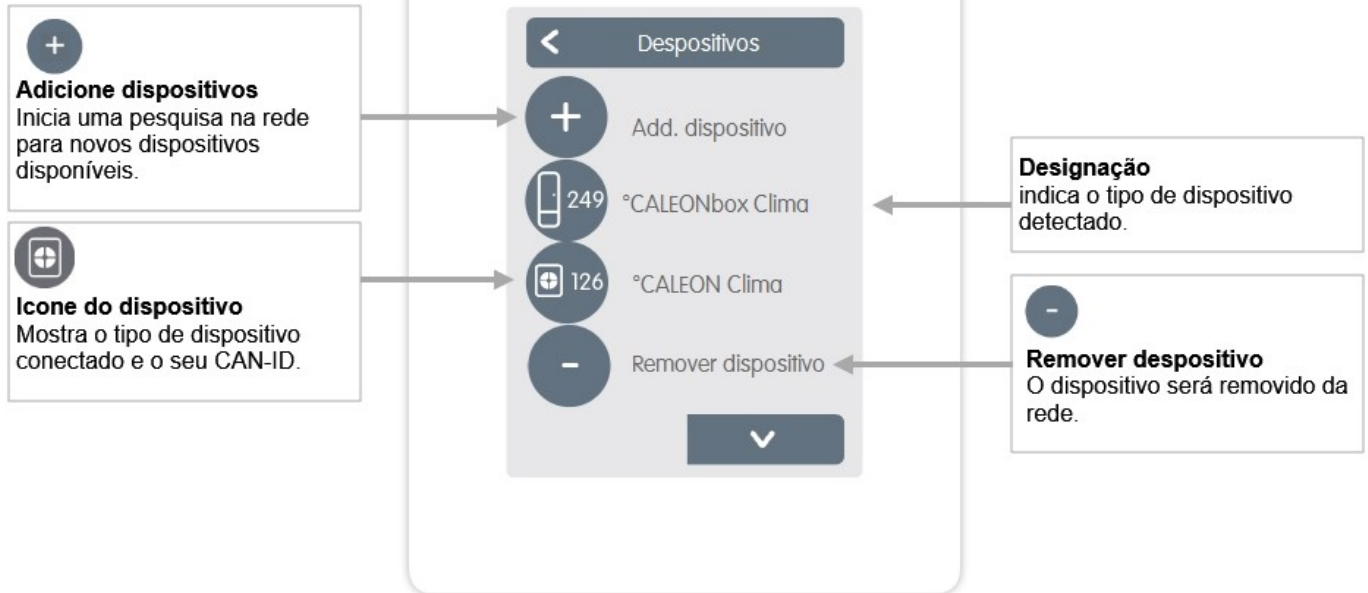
+
Adicione dispositivos
Inicia uma pesquisa na rede para novos dispositivos disponíveis.

Icone do dispositivo
Mostra o tipo de dispositivo conectado e o seu CAN-ID.

Despositivos

+
Add. dispositivo

249 °CALEONbox Clima

126 °CALEON Clima

-
Remover dispositivo

Designação
indica o tipo de dispositivo detectado.

-
Remover despositivo
O dispositivo será removido da rede.